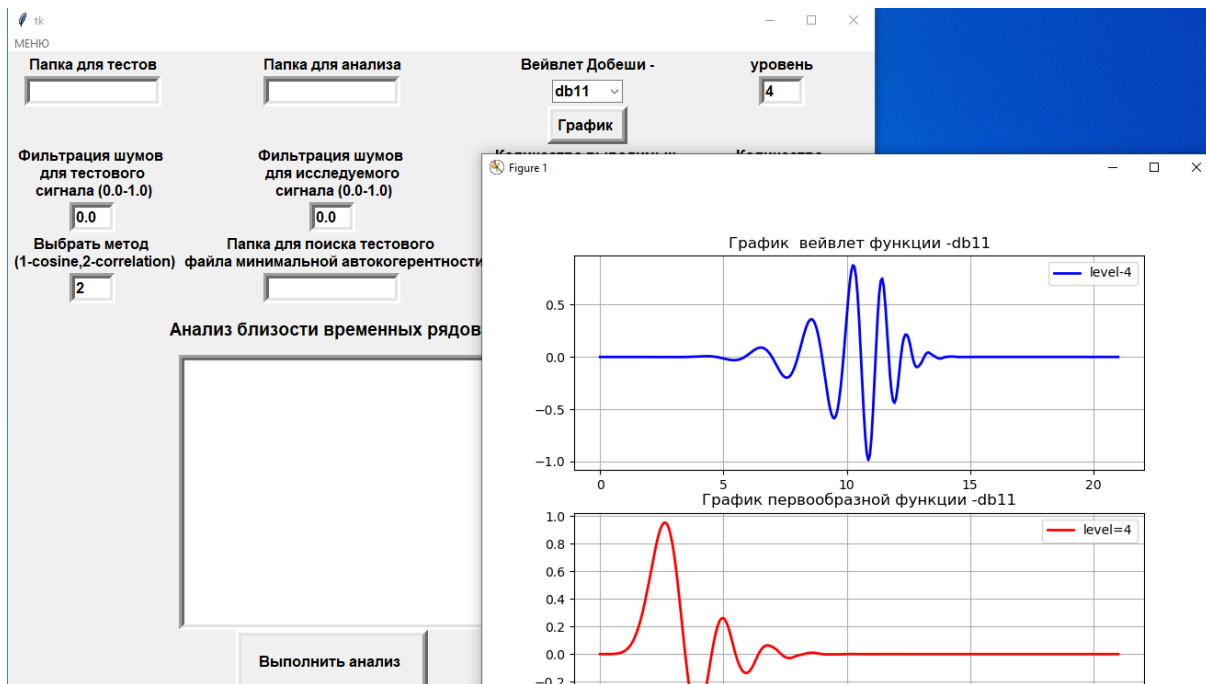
tk

МЕНЮ

Папка для тестов

Папка для анализа

Вейвлет Добеши -

db11

График

уровень

4

Фильтрация шумов для тестового сигнала (0.0-1.0)

0.0

Фильтрация шумов для исследуемого сигнала (0.0-1.0)

0.0

Выбрать метод (1-cosine,2-correlation)

2

Папка для поиска тестового файла минимальной автокогерентности

Анализ близости временных рядов

Выполнить анализ

Figure 1

График вейвлет функции -db11

level-4

0.5
0.0
−0.5
−1.0
0
5
10
15
20

График первообразной функции -db11

level=4

1.0
0.8
0.6
0.4
0.2
0.0
−0.2